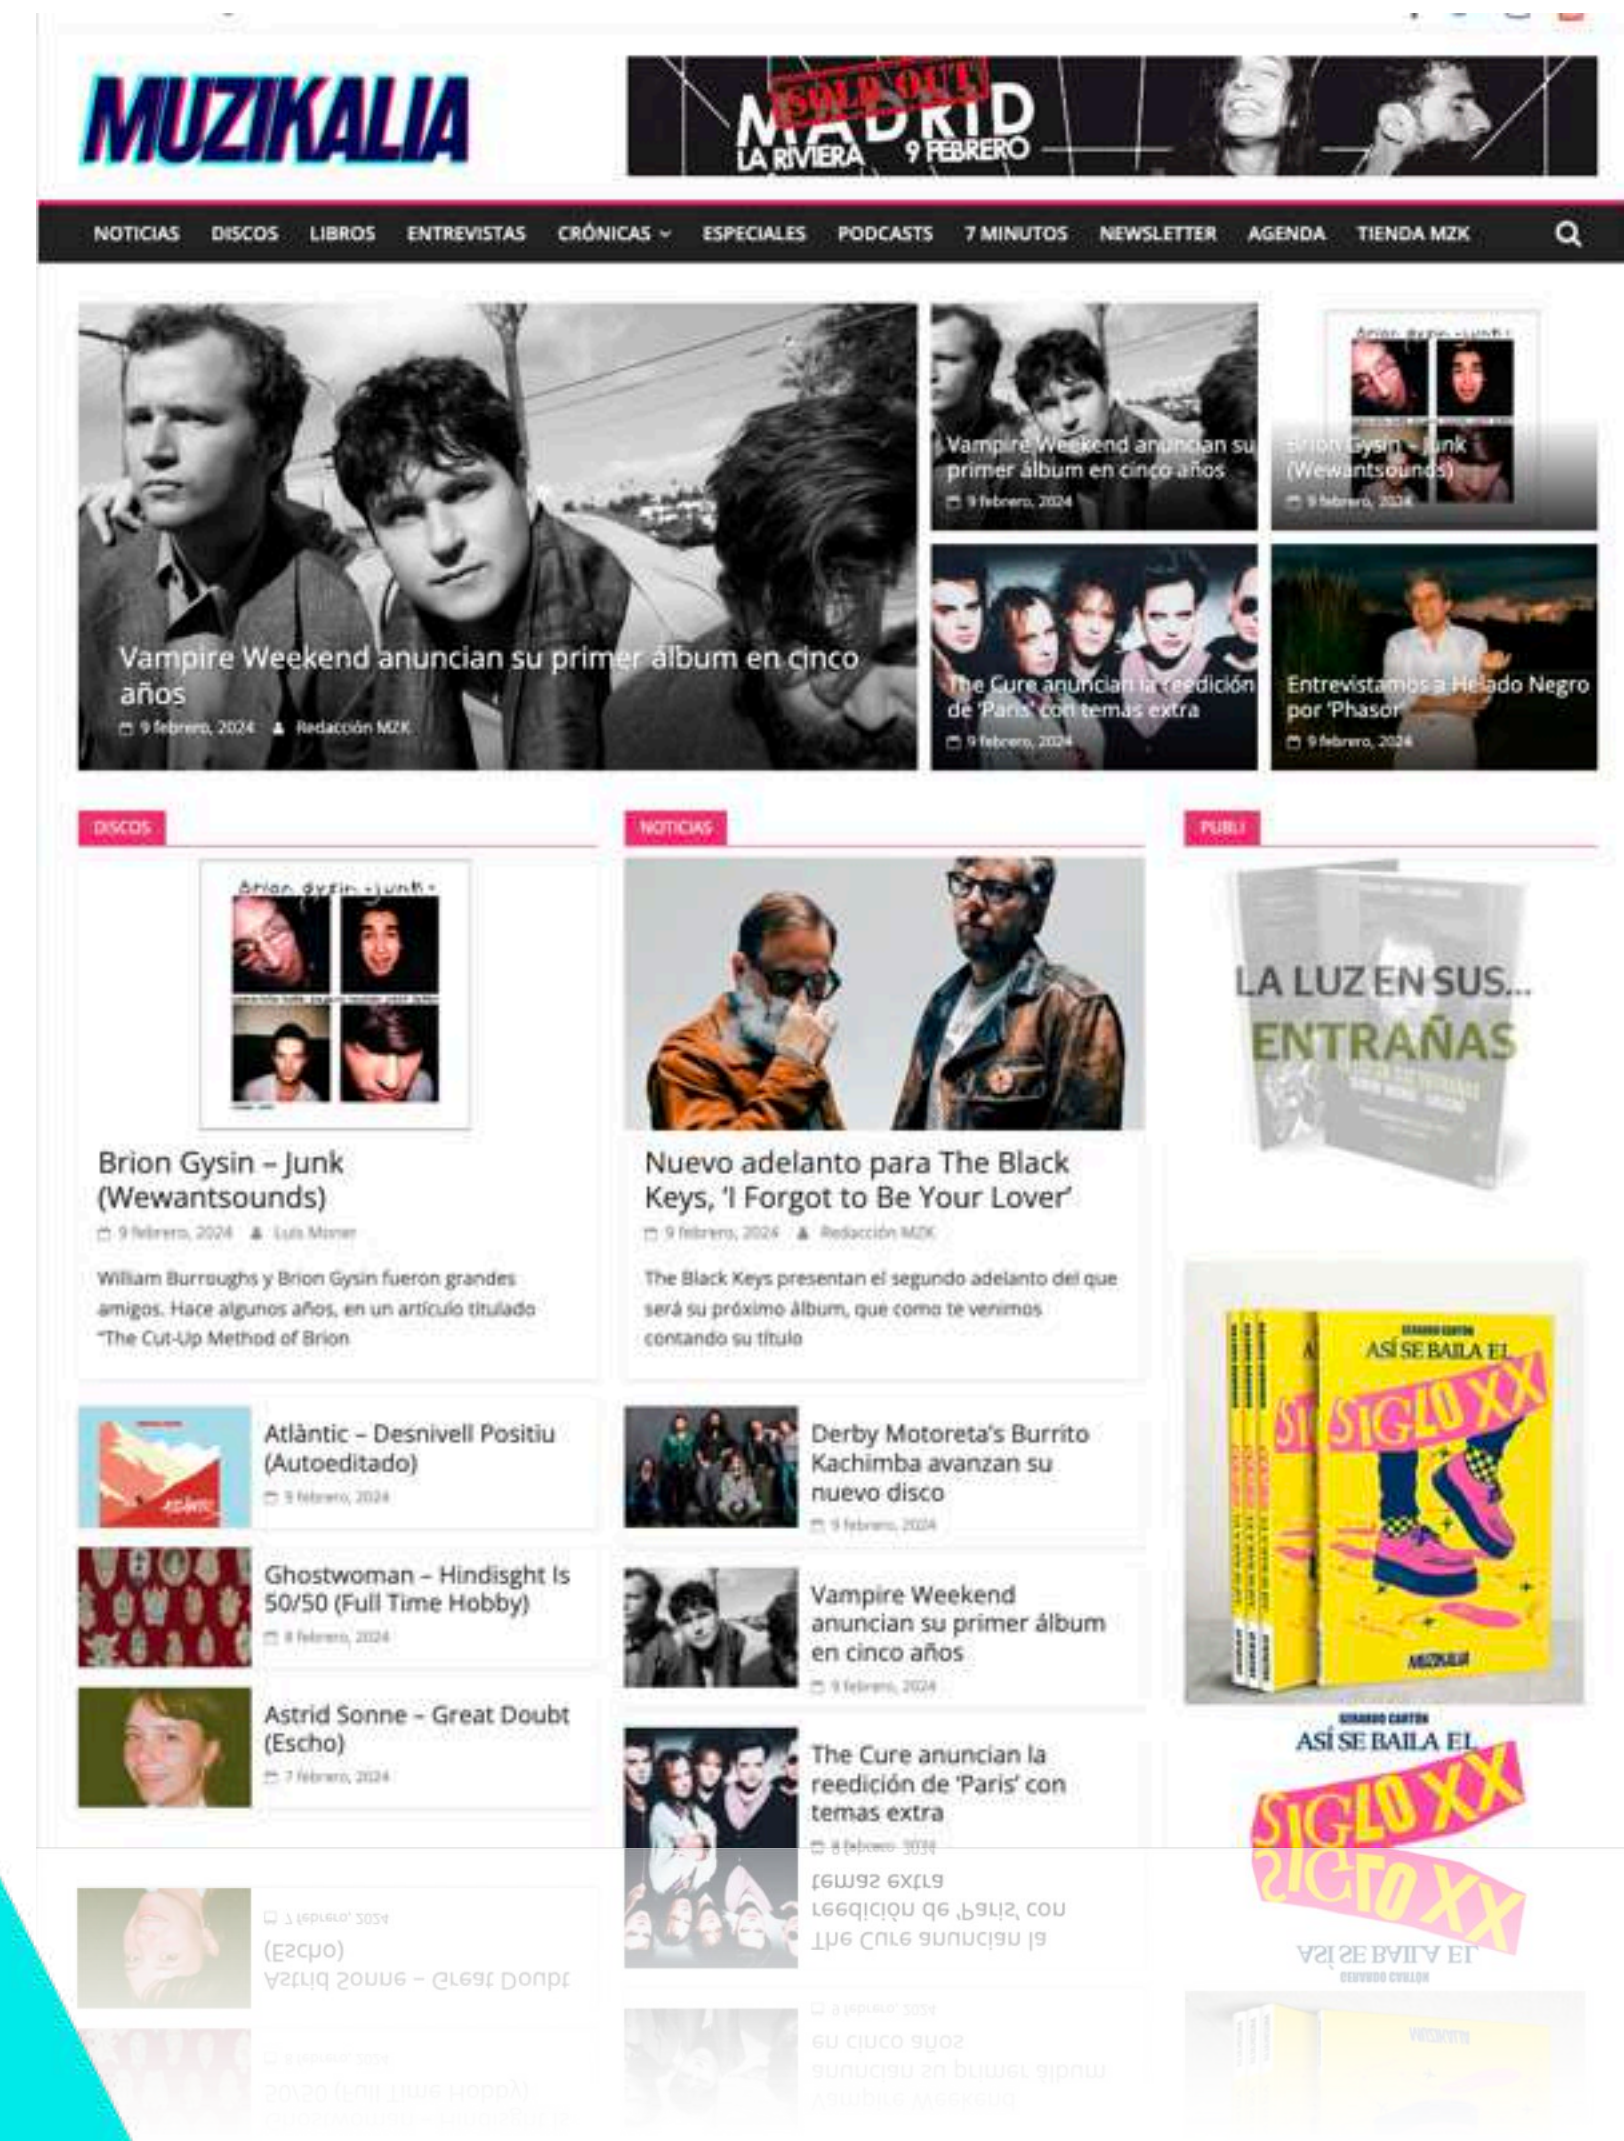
MUZIKALIA

SOLD OUT
MADRID
LA RIVIERA 9 FEBRERO

NOTICIAS DISCOS LIBROS ENTREVISTAS CRÓNICAS ESPECIALES PODCASTS 7 MINUTOS NEWSLETTER AGENDA TIENDA MZK

Vampire Weekend anuncian su primer álbum en cinco años
9 febrero, 2024 Redacción MZK

Vampire Weekend anuncian su primer álbum en cinco años
9 febrero, 2024

Brion Gysin – Junk (Wewantsounds)
9 febrero, 2024

The Cure anuncian la reedición de 'Paris' con temas extra
9 febrero, 2024

Entrevistamos a Helado Negro por 'Phasor'
9 febrero, 2024

DISCOS

Brion Gysin – Junk (Wewantsounds)
9 febrero, 2024 Luis Miner

William Burroughs y Brion Gysin fueron grandes amigos. Hace algunos años, en un artículo titulado "The Cut-Up Method of Brion

Atlàntic – Desnivell Positiu (Autoeditado)
9 febrero, 2024

Ghostwoman – Hindsight Is 50/50 (Full Time Hobby)
8 febrero, 2024

Astrid Sonne – Great Doubt (Escho)
7 febrero, 2024

NOTICIAS

Nuevo adelanto para The Black Keys, 'I Forgot to Be Your Lover'
9 febrero, 2024 Redacción MZK

The Black Keys presentan el segundo adelanto del que será su próximo álbum, que como te venimos contando su título

Derby Motoreta's Burrito Kachimba avanzan su nuevo disco
9 febrero, 2024

Vampire Weekend anuncian su primer álbum en cinco años
9 febrero, 2024

The Cure anuncian la reedición de 'Paris' con temas extra
8 febrero, 2024

PUBLI

LA LUZ EN SUS... ENTRAÑAS

ASÍ SE BAILA EL SIGLO XX

ASÍ SE BAILA EL SIGLO XX